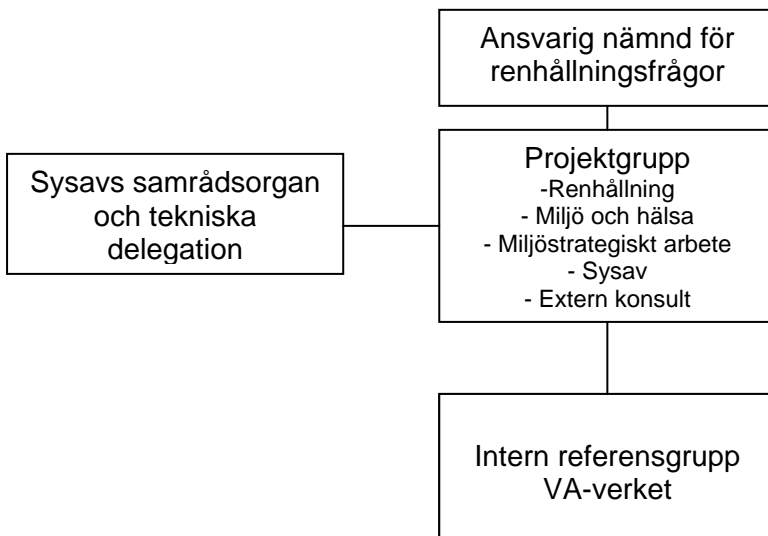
Ansvarig nämnd för renhållningsfrågor

Sysavs samrådsorgan och tekniska delegation

Projektgrupp
-Renhållning
- Miljö och hälsa
- Miljöstrategiskt arbete
- Sysav
- Extern konsult

Intern referensgrupp VA-verket